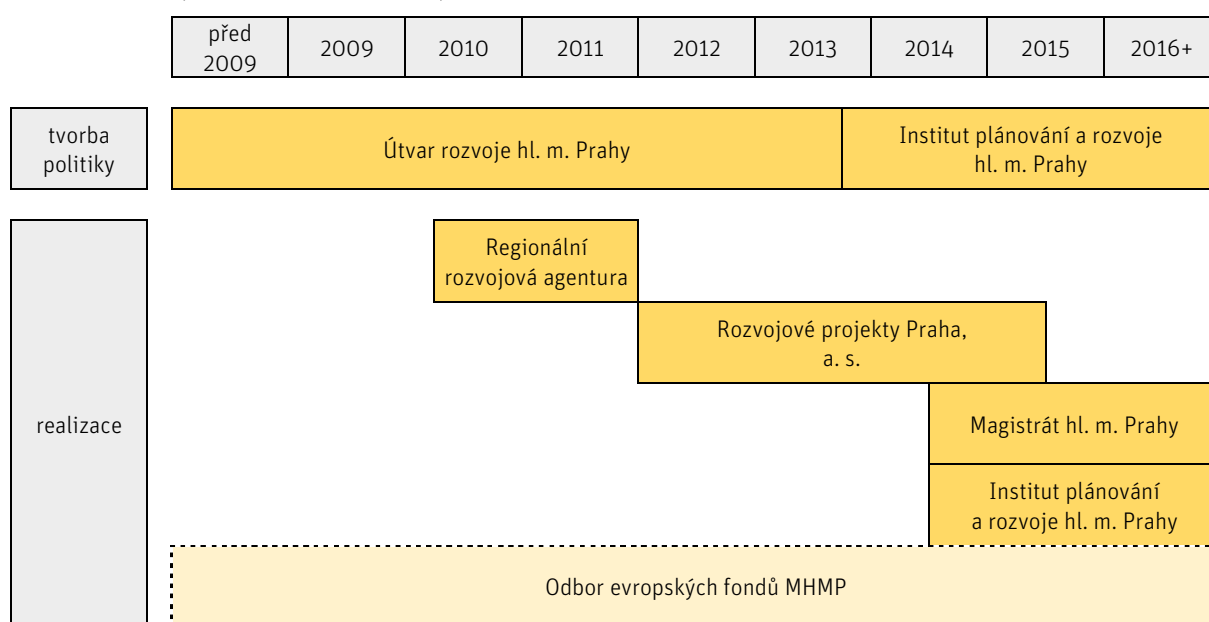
| před 2009 | 2009 | 2010 | 2011 | 2012 | 2013 | 2014 | 2015 | 2016+ |
|---|---|---|---|---|---|---|---|---|

tvorba politiky

Útvar rozvoje hl. m. Prahy

Institut plánování a rozvoje hl. m. Prahy

realizace

Regionální rozvojová agentura

Rozvojové projekty Praha, a. s.

Magistrát hl. m. Prahy

Institut plánování a rozvoje hl. m. Prahy

Odbor evropských fondů MHMP